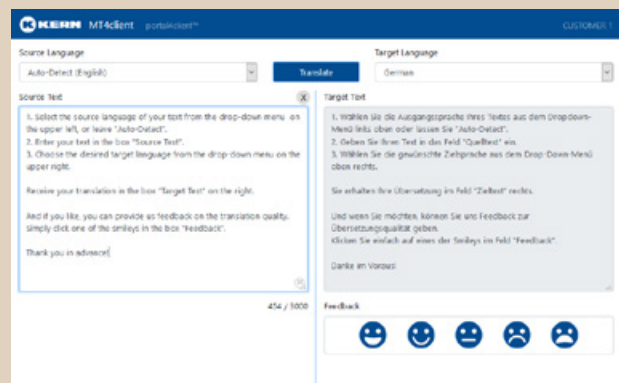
KERN MT4client portal4client™ CUSTOMER 1

Source Language
Auto-Detect (English)
Translate
Target Language
German

Source Text
X
1. Select the source language of your text from the drop-down menu on the upper left, or leave "Auto-Detect".
2. Enter your text in the box "Source Text".
3. Choose the desired target language from the drop-down menu on the upper right.

Receive your translation in the box "Target Text" on the right.

And if you like, you can provide us feedback on the translation quality. Simply click one of the smileys in the box "Feedback".

Thank you in advance!

454 / 5000

Target Text
1. Wählen Sie die Ausgangsprache Ihres Textes aus dem Dropdown-Menü links oben oder lassen Sie "Auto-Detect".
2. Geben Sie Ihren Text in das Feld "Quelltext" ein.
3. Wählen Sie die gewünschte Zielsprache aus dem Drop-Down-Menü oben rechts.

Sie erhalten Ihre Übersetzung im Feld "Zieltext" rechts.

Und wenn Sie möchten, können Sie uns Feedback zur Übersetzungsqualität geben.
Klicken Sie einfach auf einen der Smileys im Feld "Feedback".

Danke im Voraus!

Feedback